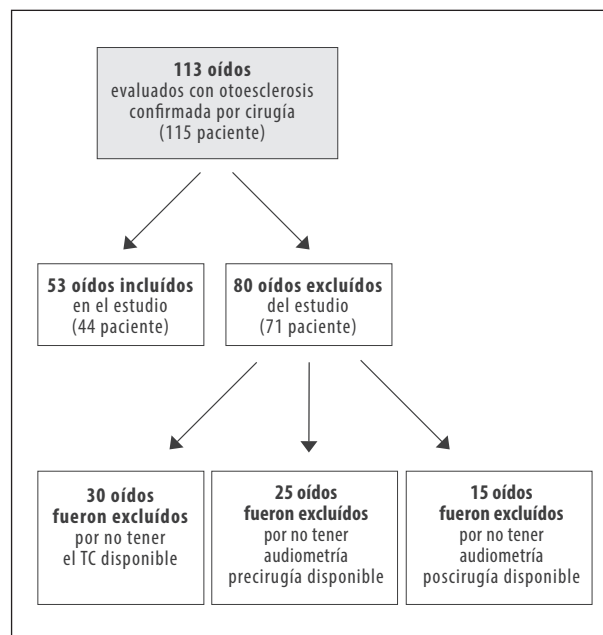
**113 oídos**
evaluados con otoesclerosis confirmada por cirugía (115 paciente)

**53 oídos incluídos**
en el estudio (44 paciente)

**80 oídos excluídos**
del estudio (71 paciente)

**30 oídos fueron excluídos**
por no tener el TC disponible

**25 oídos fueron excluídos**
por no tener audiometría precirugía disponible

**15 oídos fueron excluídos**
por no tener audiometría poscirugía disponible